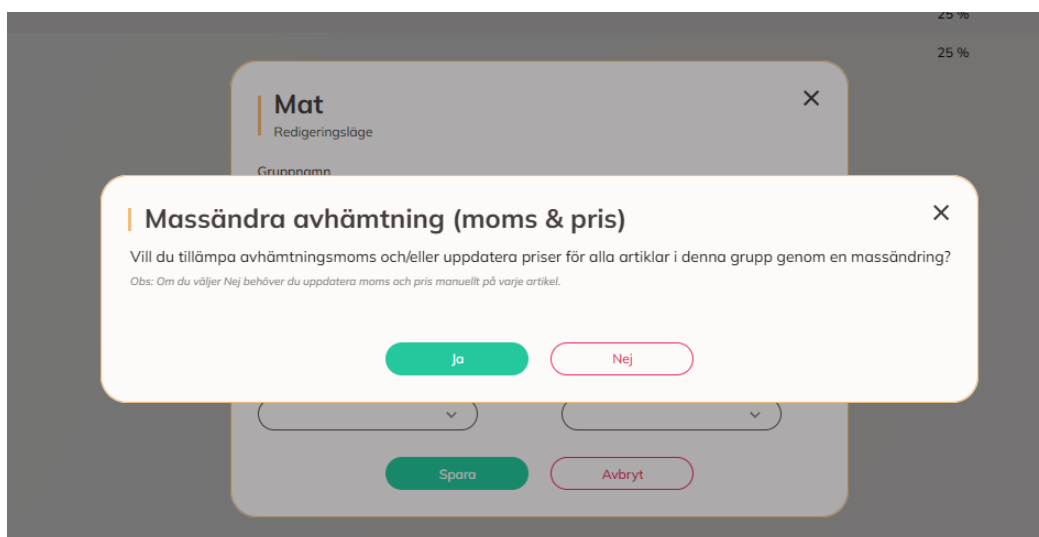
25 %

25 %

Mat

Redigeringsläge

Gruppnamn

Massändra avhämtning (moms & pris)

Vill du tillämpa avhämtningsmoms och/eller uppdatera priser för alla artiklar i denna grupp genom en massändring?

Obs: Om du väljer Nej behöver du uppdatera moms och pris manuellt på varje artikel.

Ja

Nej

Spara

Avbryt